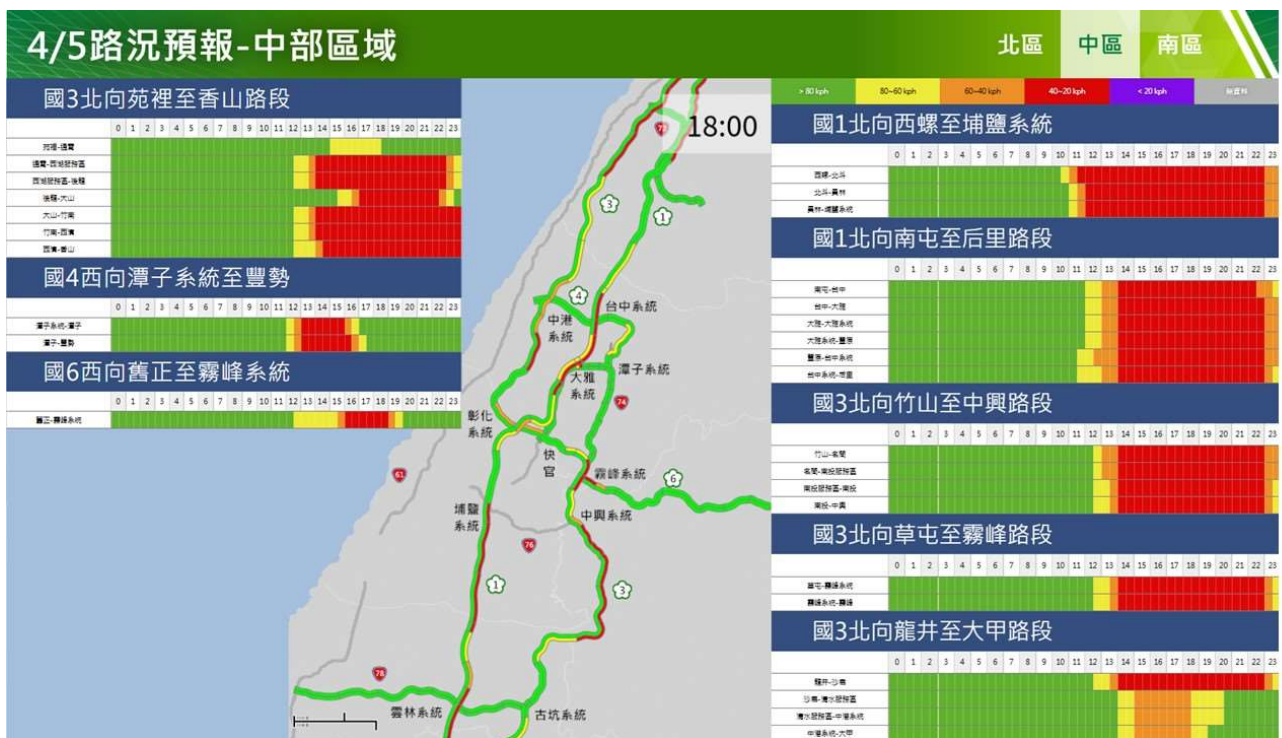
4/5路況預報-中部區域

北區 中區 南區

國3北向苑裡至香山路段

0 1 2 3 4 5 6 7 8 9 10 11 12 13 14 15 16 17 18 19 20 21 22 23

苑裡-通霄
通霄-西湖服務區
西湖服務區-後龍
後龍-大山
大山-竹南
竹南-香山
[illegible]

國4西向潭子系統至豐勢

0 1 2 3 4 5 6 7 8 9 10 11 12 13 14 15 16 17 18 19 20 21 22 23

潭子系統-潭子
潭子-豐勢

國6西向舊正至霧峰系統

0 1 2 3 4 5 6 7 8 9 10 11 12 13 14 15 16 17 18 19 20 21 22 23

舊正-霧峰系統

> 80 kph 80~60 kph 60~40 kph 40~20 kph < 20 kph 無資料

18:00

國1北向西螺至埔鹽系統

0 1 2 3 4 5 6 7 8 9 10 11 12 13 14 15 16 17 18 19 20 21 22 23

西螺-北斗
北斗-員林
員林-埔鹽系統

國1北向南屯至后里路段

0 1 2 3 4 5 6 7 8 9 10 11 12 13 14 15 16 17 18 19 20 21 22 23

南屯-台中
台中-大雅
大雅-大雅系統
大雅系統-豐原
豐原-台中系統
台中系統-后里

國3北向竹山至中興路段

0 1 2 3 4 5 6 7 8 9 10 11 12 13 14 15 16 17 18 19 20 21 22 23

竹山-名間
名間-南投服務區
南投服務區-南投
南投-中興

國3北向草屯至霧峰路段

0 1 2 3 4 5 6 7 8 9 10 11 12 13 14 15 16 17 18 19 20 21 22 23

草屯-霧峰系統
霧峰系統-霧峰

國3北向龍井至大甲路段

0 1 2 3 4 5 6 7 8 9 10 11 12 13 14 15 16 17 18 19 20 21 22 23

龍井-沙鹿
沙鹿-清水服務區
清水服務區-中港系統
中港系統-大甲

72 3 1 4 台中系統 中港系統 大雅系統 潭子系統 74 彰化系統 快官 霧峰系統 6 61 埔鹽系統 中興系統 76 1 3 78 雲林系統 古坑系統